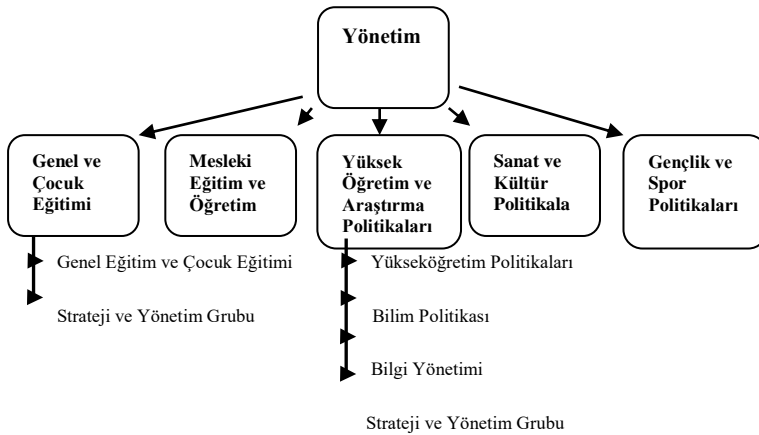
Yönetim

Genel ve Çocuk Eğitimi

Mesleki Eğitim ve Öğretim

Yüksek Öğretim ve Araştırma Politikaları

Sanat ve Kültür Politikala

Gençlik ve Spor Politikaları

Genel Eğitim ve Çocuk Eğitimi

Strateji ve Yönetim Grubu

Yükseköğretim Politikaları

Bilim Politikası

Bilgi Yönetimi

Strateji ve Yönetim Grubu